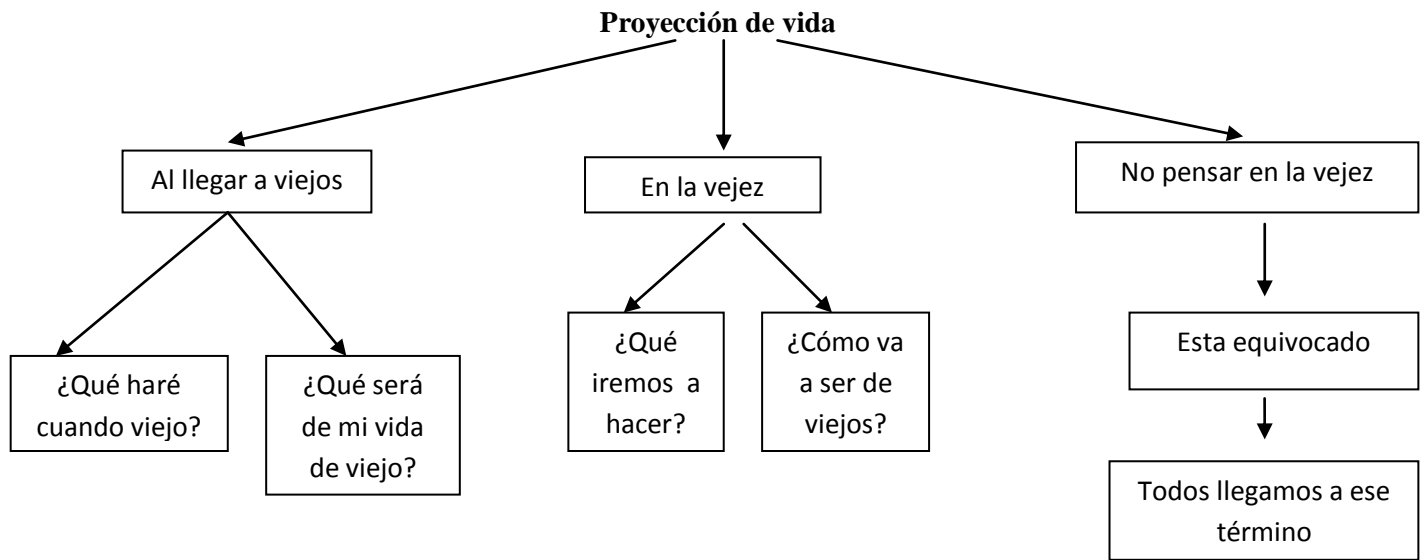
Proyección de vida

Al llegar a viejos

¿Qué haré cuando viejo?

¿Qué será de mi vida de viejo?

En la vejez

¿Qué iremos a hacer?

¿Cómo va a ser de viejos?

No pensar en la vejez

Esta equivocado

Todos llegamos a ese término